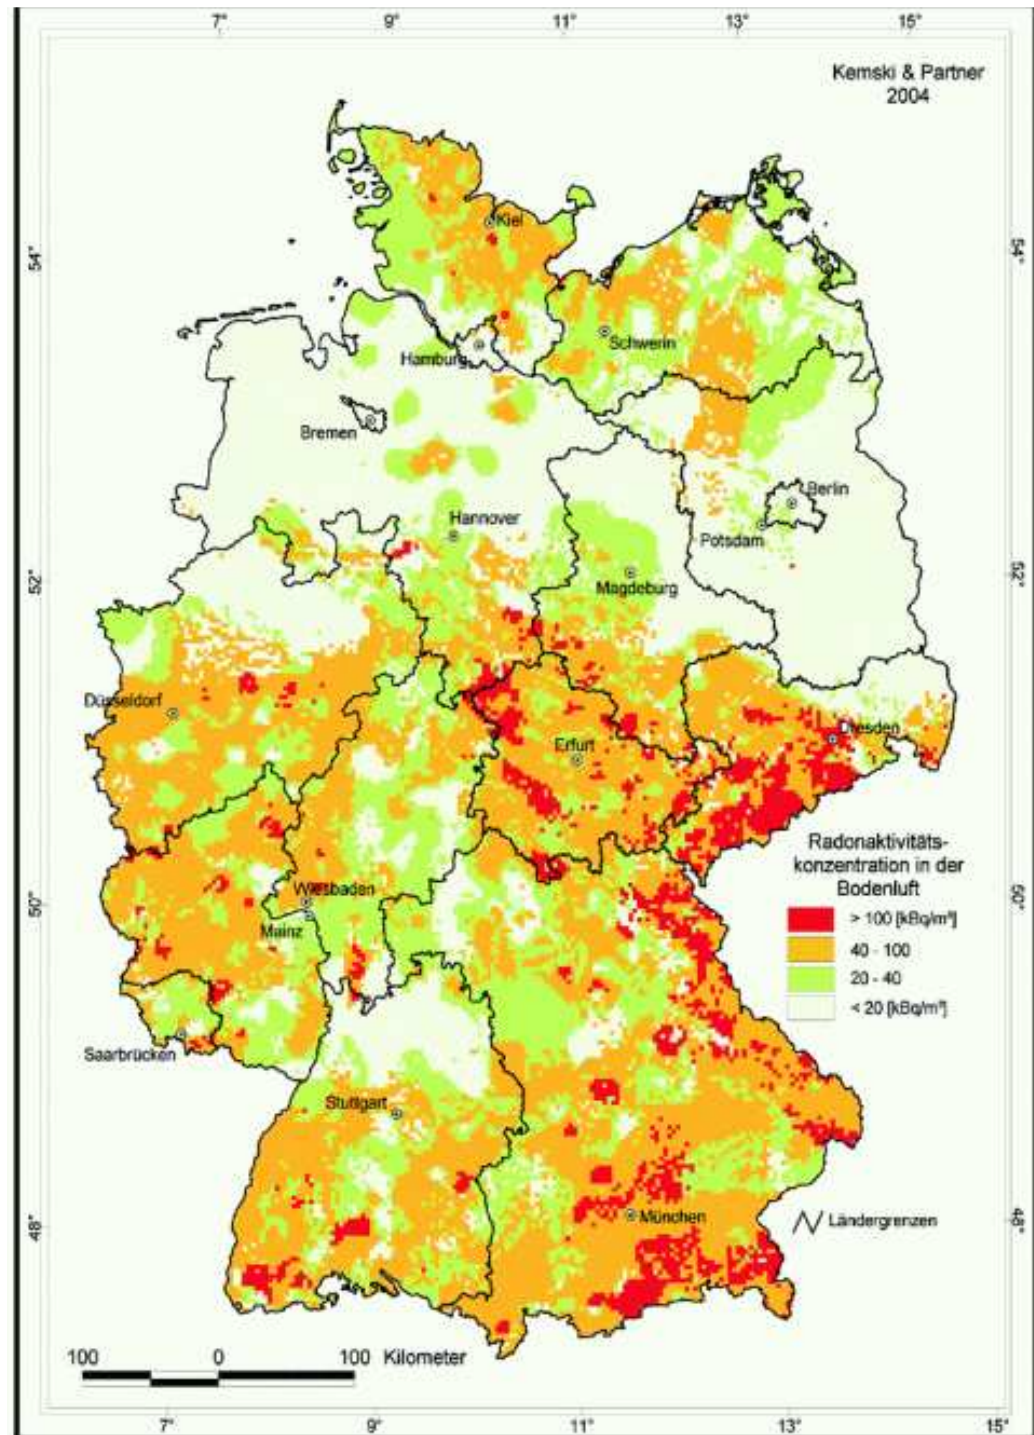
7° 9° 11° 13° 15°

Kemski & Partner
2004

54°
52°
50°
48°

Kiel
Schwerin
Hamburg
Bremen
Berlin
Potsdam
Hannover
Magdeburg
Düsseldorf
Dresden
Erfurt
Wiesbaden
Mainz
Saarbrücken
Stuttgart
München

Radonaktivitäts-konzentration in der Bodenluft
> 100 [kBq/m³]
40 - 100
20 - 40
< 20 [kBq/m³]

Ländergrenzen

100 0 100 Kilometer

54°
52°
50°
48°

7° 9° 11° 13° 15°